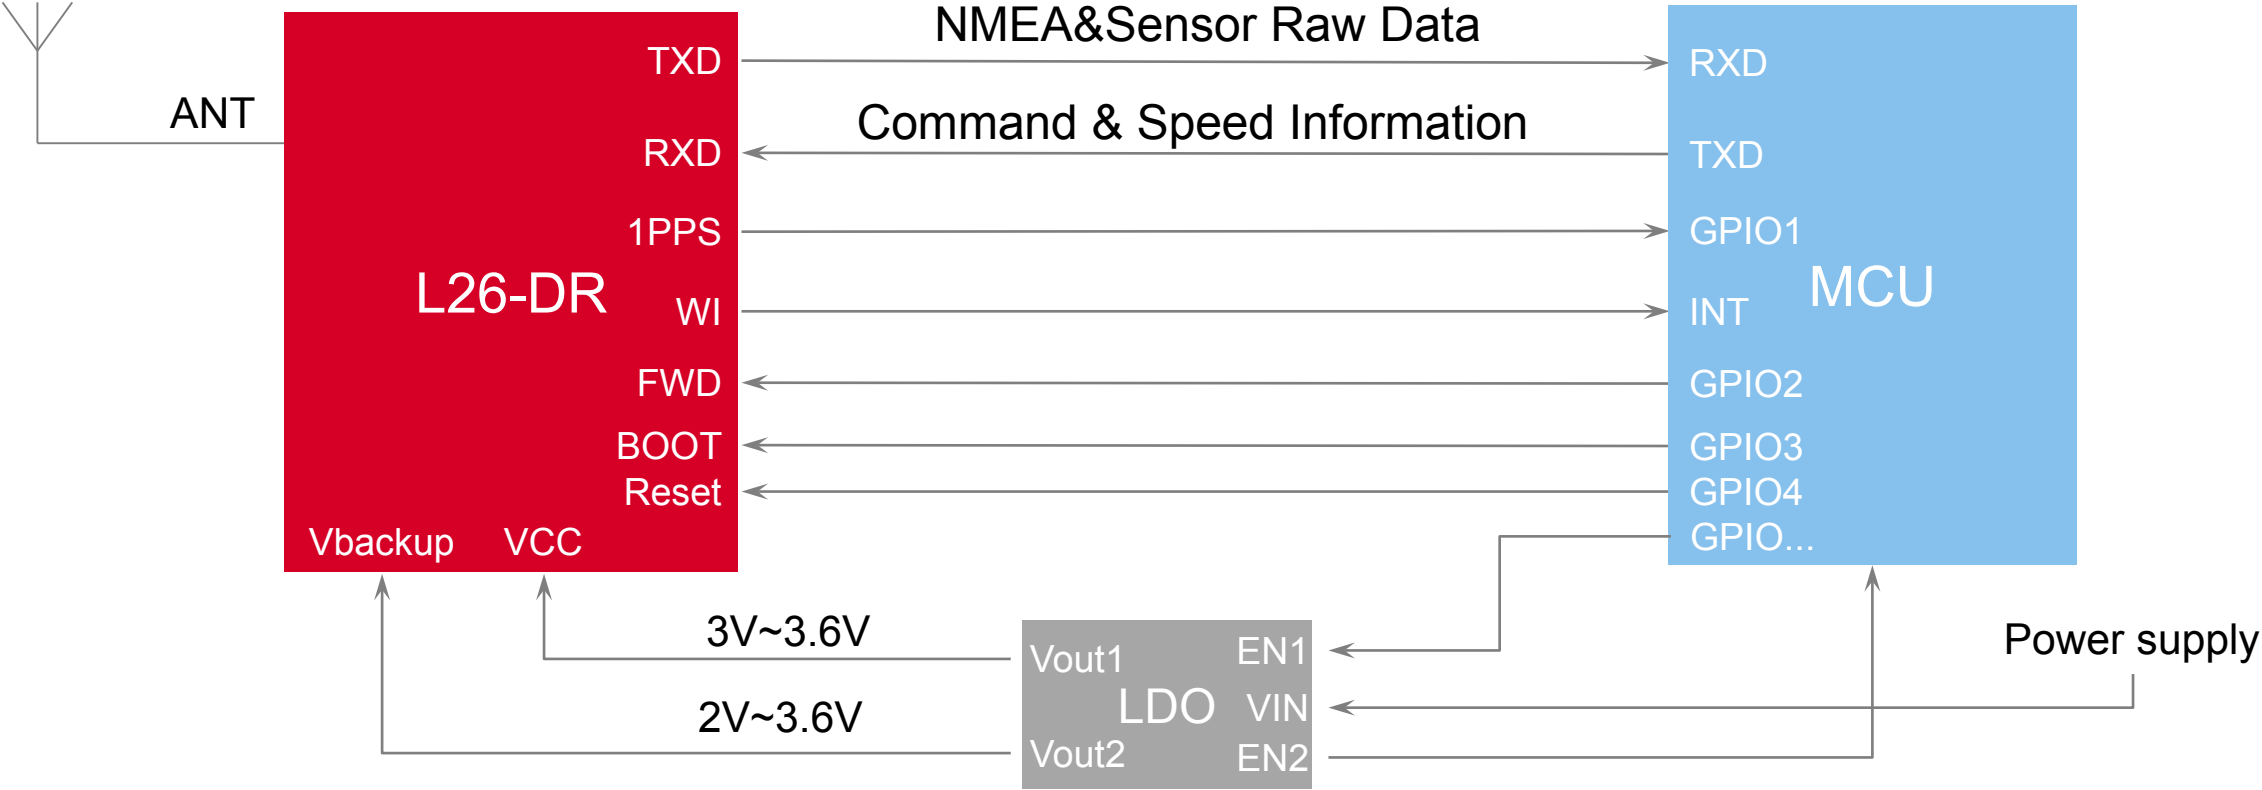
ANT

L26-DR

TXD
RXD
1PPS
WI
FWD
BOOT
Reset
Vbackup
VCC

NMEA&Sensor Raw Data
Command & Speed Information

MCU

RXD
TXD
GPIO1
INT
GPIO2
GPIO3
GPIO4
GPIO...

3V~3.6V
2V~3.6V

LDO
Vout1
Vout2
EN1
VIN
EN2

Power supply